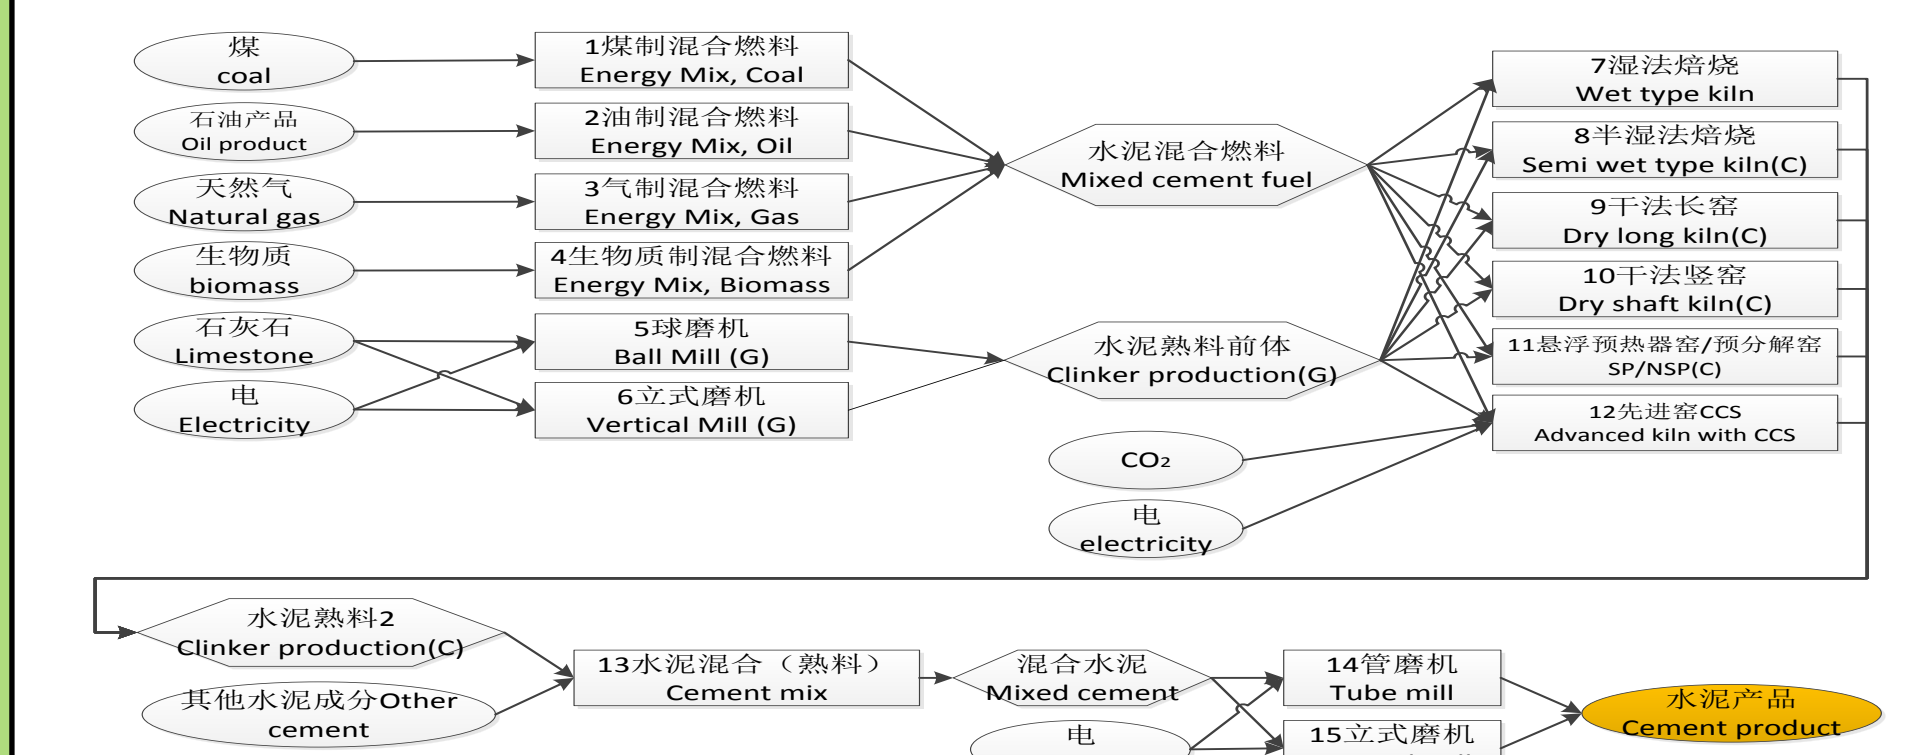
煤
coal

石油产品
Oil product

天然气
Natural gas

生物质
biomass

石灰石
Limestone

电
Electricity

1煤制混合燃料
Energy Mix, Coal

2油制混合燃料
Energy Mix, Oil

3气制混合燃料
Energy Mix, Gas

4生物质制混合燃料
Energy Mix, Biomass

5球磨机
Ball Mill (G)

6立式磨机
Vertical Mill (G)

水泥混合燃料
Mixed cement fuel

水泥熟料前体
Clinker production(G)

7湿法焙烧
Wet type kiln

8半湿法焙烧
Semi wet type kiln(C)

9干法长窑
Dry long kiln(C)

10干法竖窑
Dry shaft kiln(C)

11悬浮预热器窑/预分解窑
SP/NSP(C)

12先进窑CCS
Advanced kiln with CCS

$CO_2$

电
electricity

水泥熟料2
Clinker production(C)

其他水泥成分Other cement

13水泥混合（熟料）
Cement mix

混合水泥
Mixed cement

电

14管磨机
Tube mill

15立式磨机

水泥产品
Cement product